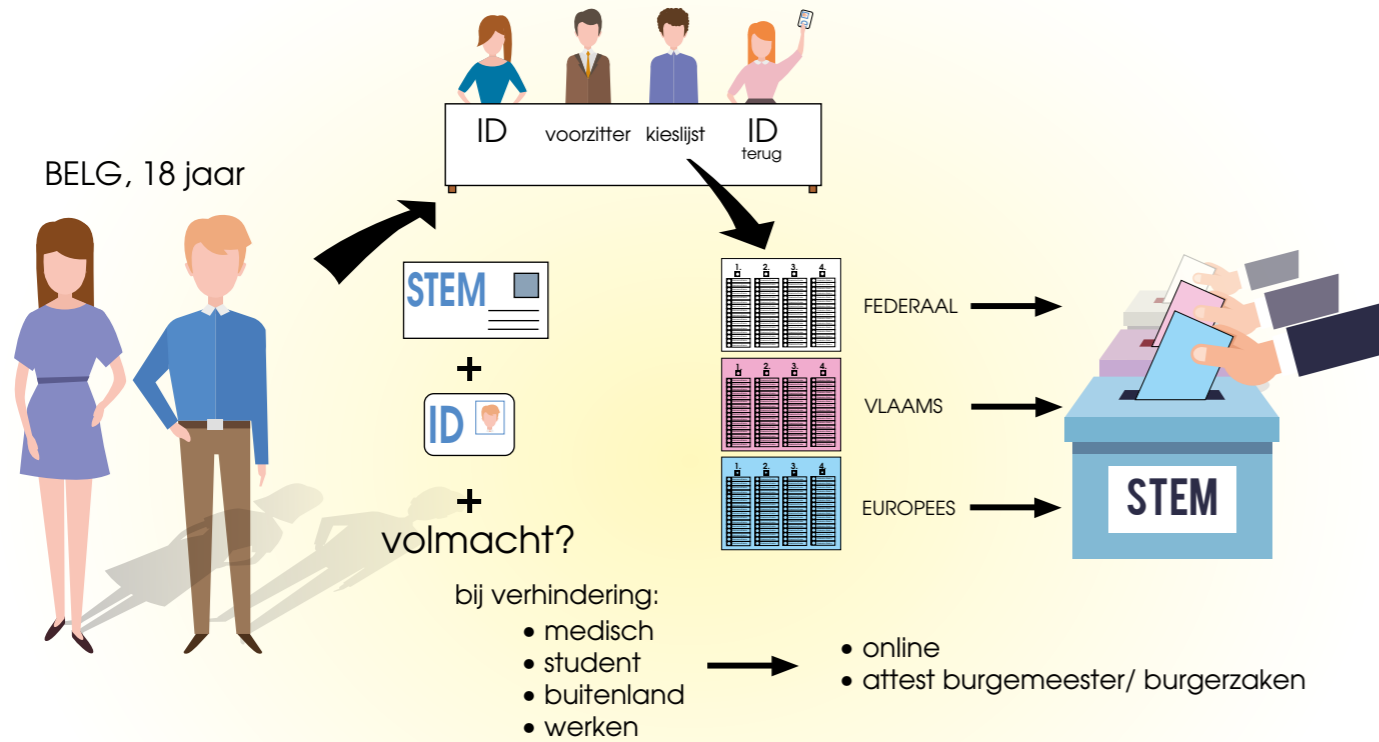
BELG, 18 jaar

ID voorzitter kieslijst ID terug

STEM

+

ID

+

volmacht?

bij verhindering:
• medisch
• student
• buitenland
• werken

• online
• attest burgemeester/ burgerzaken

1 2 3 4

1 2 3 4

1 2 3 4

FEDERAAL

VLAAMS

EUROPEES

STEM